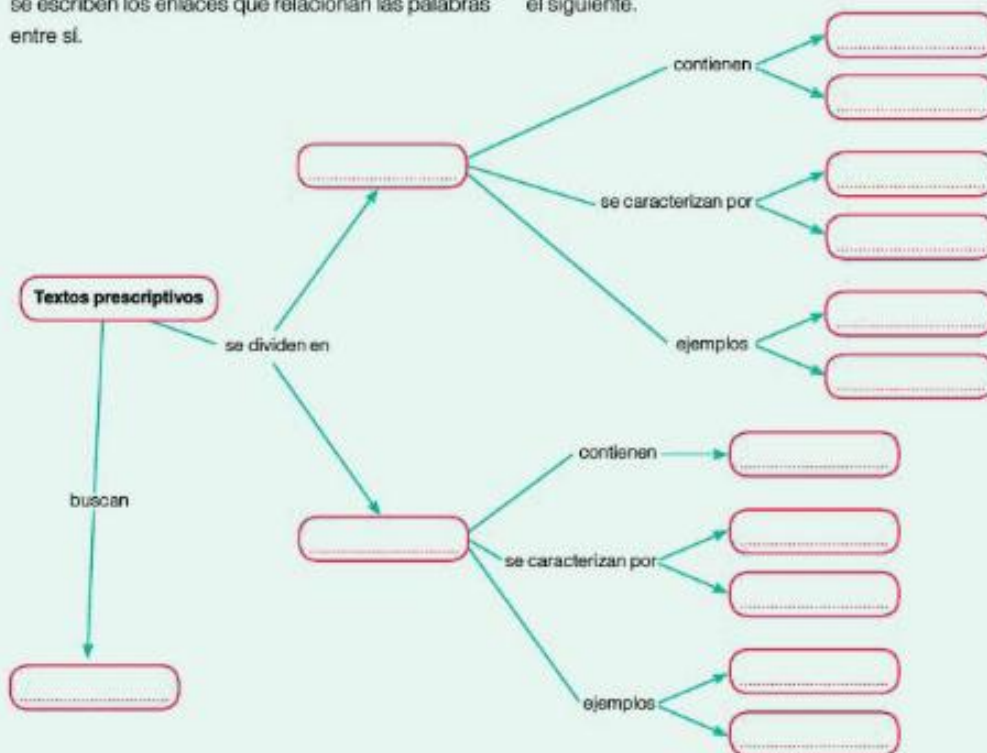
se escriben los enlaces que relacionan las palabras entre sí.

el siguiente.

Textos prescriptivos

se dividen en

contienen

se caracterizan por

ejemplos

contienen

se caracterizan por

ejemplos

buscan